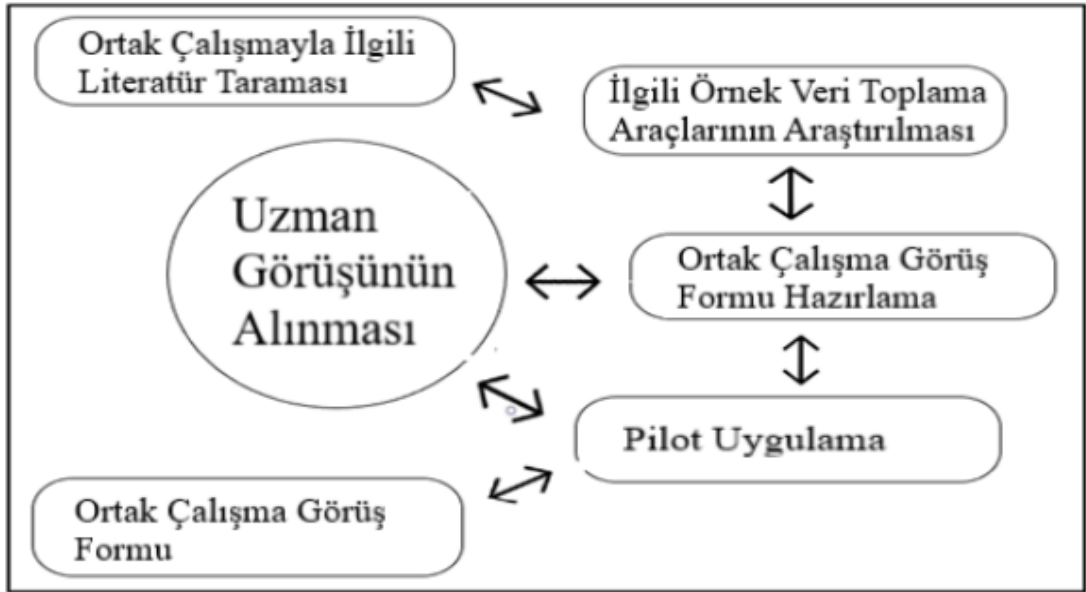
Ortak Çalışmayla İlgili Literatür Taraması

İlgili Örnek Veri Toplama Araçlarının Araştırılması

Uzman Görüşünün Alınması

Ortak Çalışma Görüş Formu Hazırlama

Pilot Uygulama

Ortak Çalışma Görüş Formu